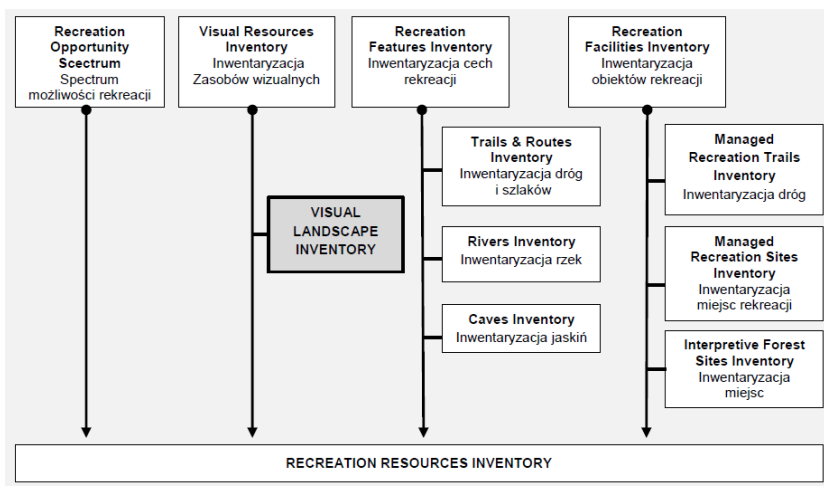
Recreation Opportunity Scectrum
Spectrum możliwości rekreacji

Visual Resources Inventory
Inwentaryzacja Zasobów wizualnych

Recreation Features Inventory
Inwentaryzacja cech rekreacji

Recreation Facilities Inventory
Inwentaryzacja obiektów rekreacji

VISUAL LANDSCAPE INVENTORY

Trails & Routes Inventory
Inwentaryzacja dróg i szlaków

Rivers Inventory
Inwentaryzacja rzek

Caves Inventory
Inwentaryzacja jaskiń

Managed Recreation Trails Inventory
Inwentaryzacja dróg

Managed Recreation Sites Inventory
Inwentaryzacja miejsc rekreacji

Interpretive Forest Sites Inventory
Inwentaryzacja miejsc

RECREATION RESOURCES INVENTORY